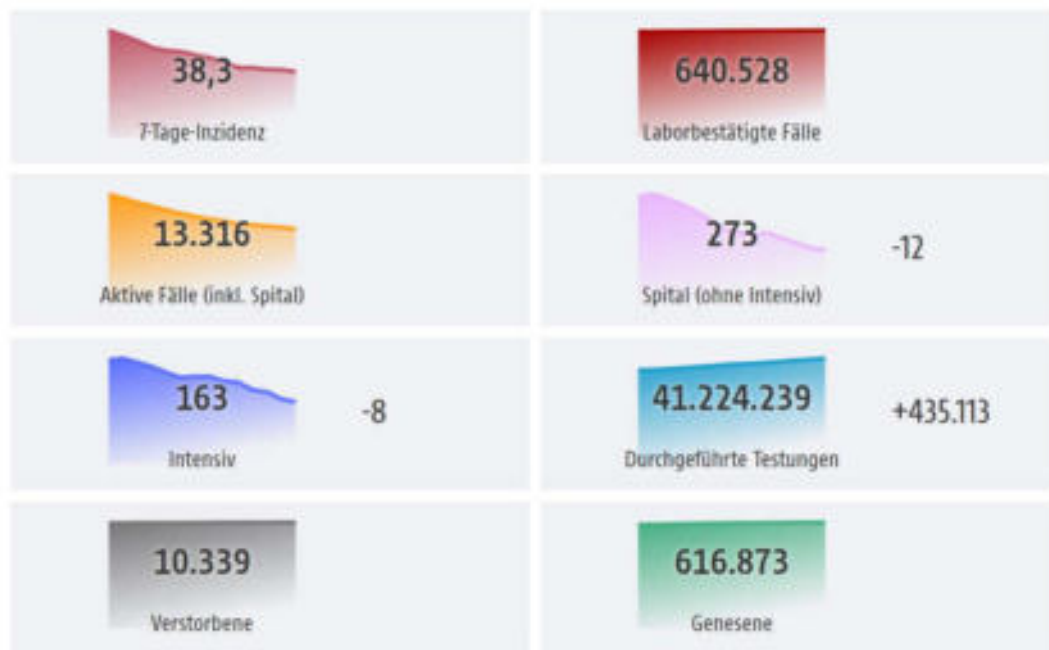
38,3
7-Tage-Inzidenz

640.528
Laborbestätigte Fälle

13.316
Aktive Fälle (inkl. Spital)

273
Spital (ohne Intensiv)
-12

163
Intensiv
-8

41.224.239
Durchgeführte Testungen
+435.113

10.339
Verstorbene

616.873
Genesene